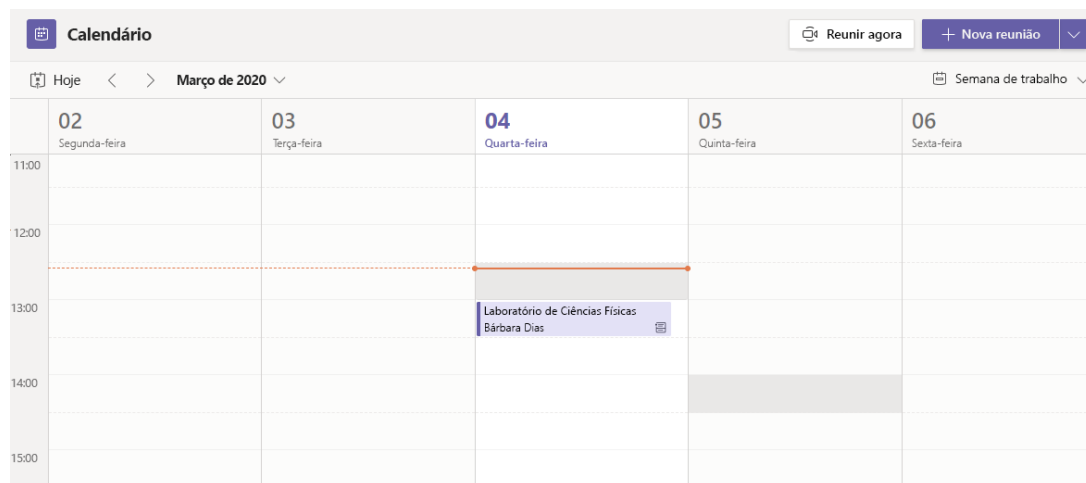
Calendário

Reunir agora

+ Nova reunião

Hoje

Março de 2020

Semana de trabalho

| | 02 Segunda-feira | 03 Terça-feira | 04 Quarta-feira | 05 Quinta-feira | 06 Sexta-feira |
|---|---|---|---|---|---|
| 11:00 | | | | | |
| 12:00 | | | | | |
| 13:00 | | | Laboratório de Ciências Físicas Bárbara Dias | | |
| 14:00 | | | | | |
| 15:00 | | | | | |